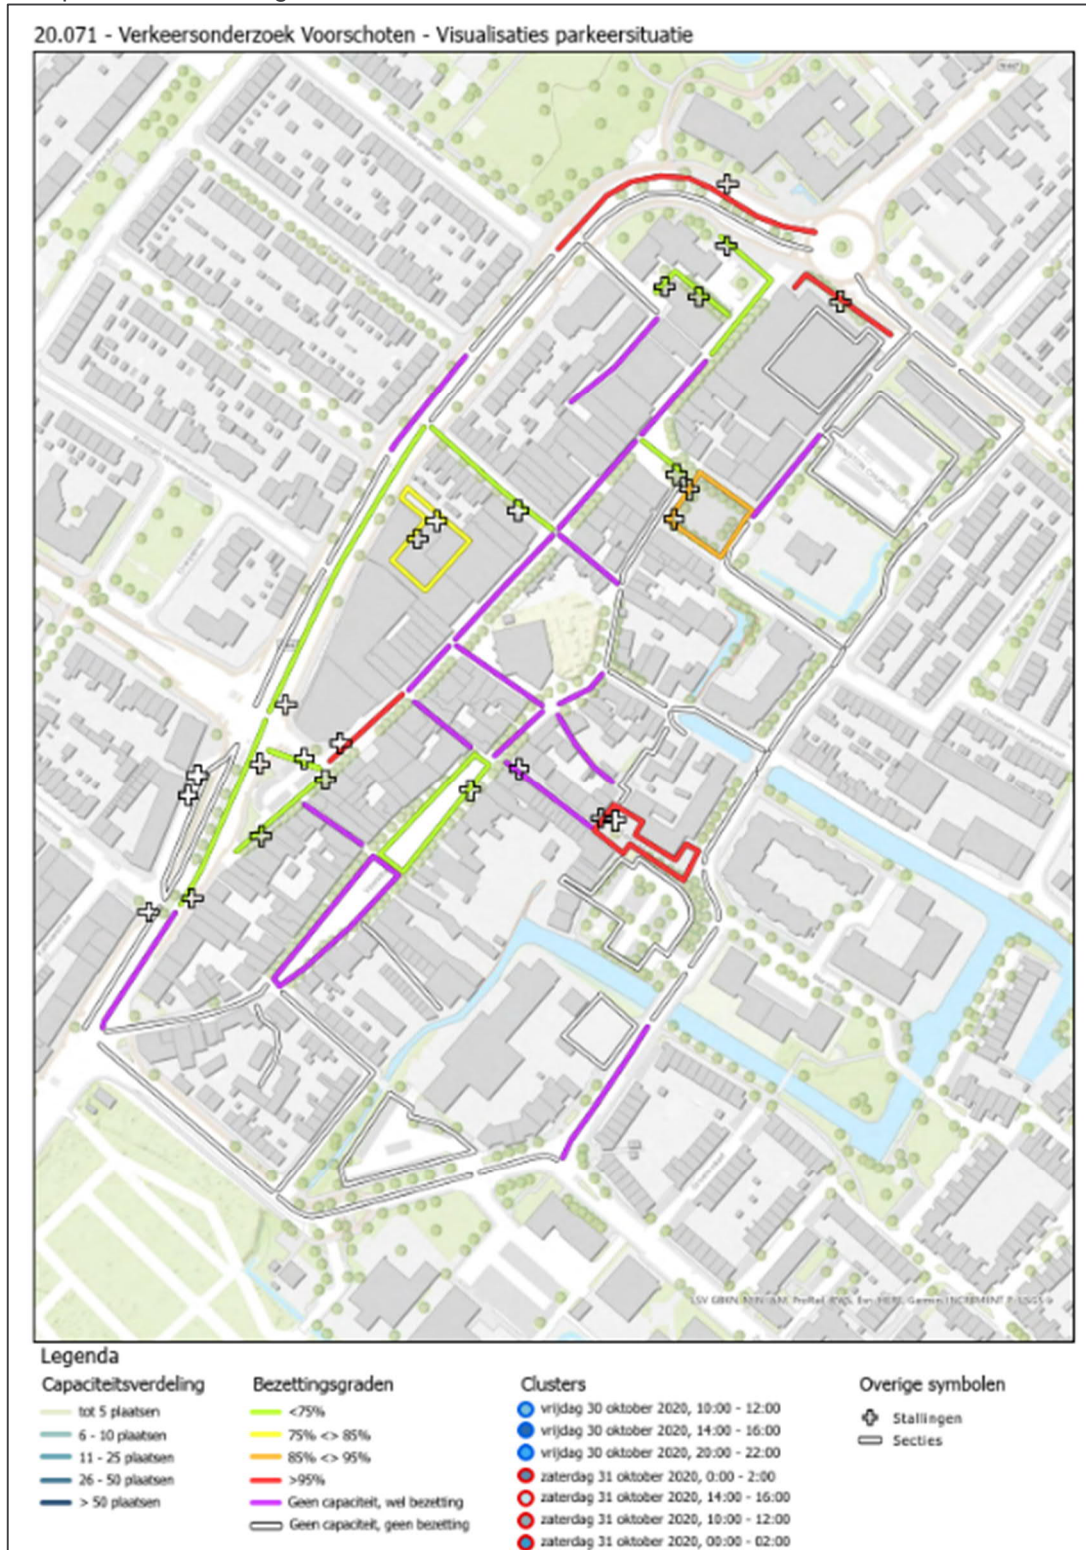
20.071 - Verkeersonderzoek Voorschoten - Visualisaties parkeersituatie

Legenda

Capaciteitsverdeling
tot 5 plaatsen
6 - 10 plaatsen
11 - 25 plaatsen
26 - 50 plaatsen
> 50 plaatsen

Bezettingsgraden
<75%
75% <> 85%
85% <> 95%
>95%
Geen capaciteit, wel bezetting
Geen capaciteit, geen bezetting

Clusters
vrijdag 30 oktober 2020, 10:00 - 12:00
vrijdag 30 oktober 2020, 14:00 - 16:00
vrijdag 30 oktober 2020, 20:00 - 22:00
zaterdag 31 oktober 2020, 0:00 - 2:00
zaterdag 31 oktober 2020, 14:00 - 16:00
zaterdag 31 oktober 2020, 10:00 - 12:00
zaterdag 31 oktober 2020, 00:00 - 02:00

Overige symbolen
Stallingen
Secties